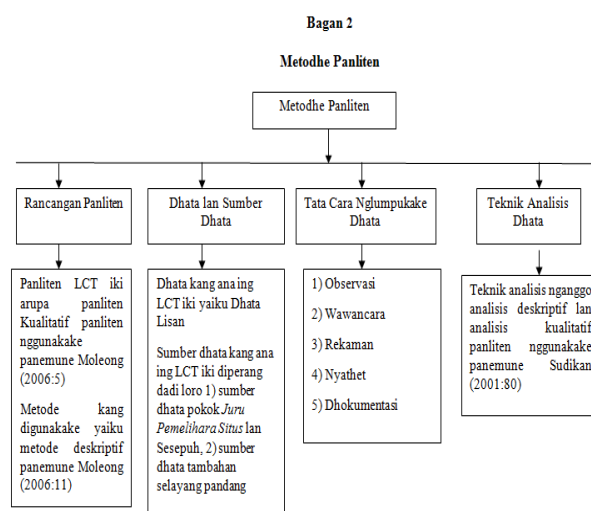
Bagan 2

Metodhe Panliten

Metodhe Panliten

Rancangan Panliten

Panliten LCT iki arupa panliten Kualitatif panliten nggunakake panemune Moleong (2006:5)

Metode kang digunakake yaiku metode deskriptif panemune Moleong (2006:11)

Dhata lan Sumber Dhata

Dhata kang ana ing LCT iki yaiku Dhata Lisan

Sumber dhata kang ana ing LCT iki diperang dadi loro 1) sumber dhata pokok *Juru Pemelihara Situs* lan Sesepuh, 2) sumber dhata tambahan selayang pandang

Tata Cara Nglumpukake Dhata

1) Observasi

2) Wawancara

3) Rekaman

4) Nyathet

5) Dhokumentasi

Teknik Analisis Dhata

Teknik analisis nganggo analisis deskriptif lan analisis kualitatif panliten nggunakake panemune Sudikan (2001:80)